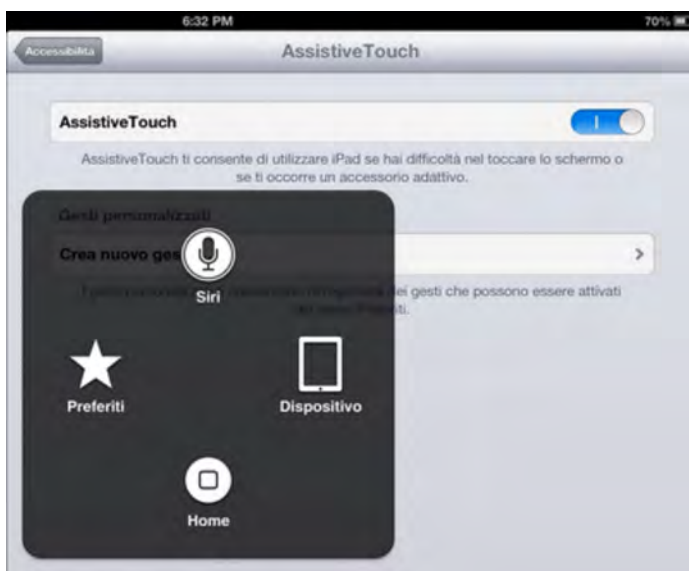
6:32 PM
70%

Accessibilità

AssistiveTouch

AssistiveTouch

I

AssistiveTouch ti consente di utilizzare iPad se hai difficoltà nel toccare lo schermo o se ti occorre un accessorio adattivo.

Gesti personalizzati

Crea nuovo ges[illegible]

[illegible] dei gesti che possono essere attivati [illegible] Preferiti.

Siri

Preferiti

Dispositivo

Home